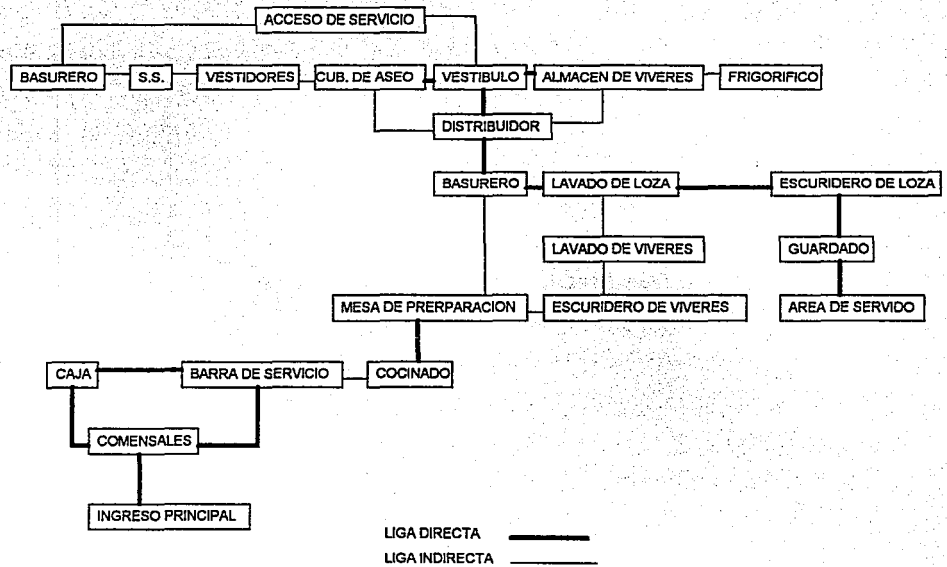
ACCESO DE SERVICIO

BASURERO

S.S.

VESTIDORES

CUB. DE ASEO

VESTIBULO

ALMACEN DE VIVERES

FRIGORIFICO

DISTRIBUIDOR

BASURERO

LAVADO DE LOZA

ESCURIDERO DE LOZA

LAVADO DE VIVERES

GUARDADO

MESA DE PRERPARACION

ESCURIDERO DE VIVERES

AREA DE SERVIDO

CAJA

BARRA DE SERVICIO

COCINADO

COMENSALES

INGRESO PRINCIPAL

LIGA DIRECTA

LIGA INDIRECTA